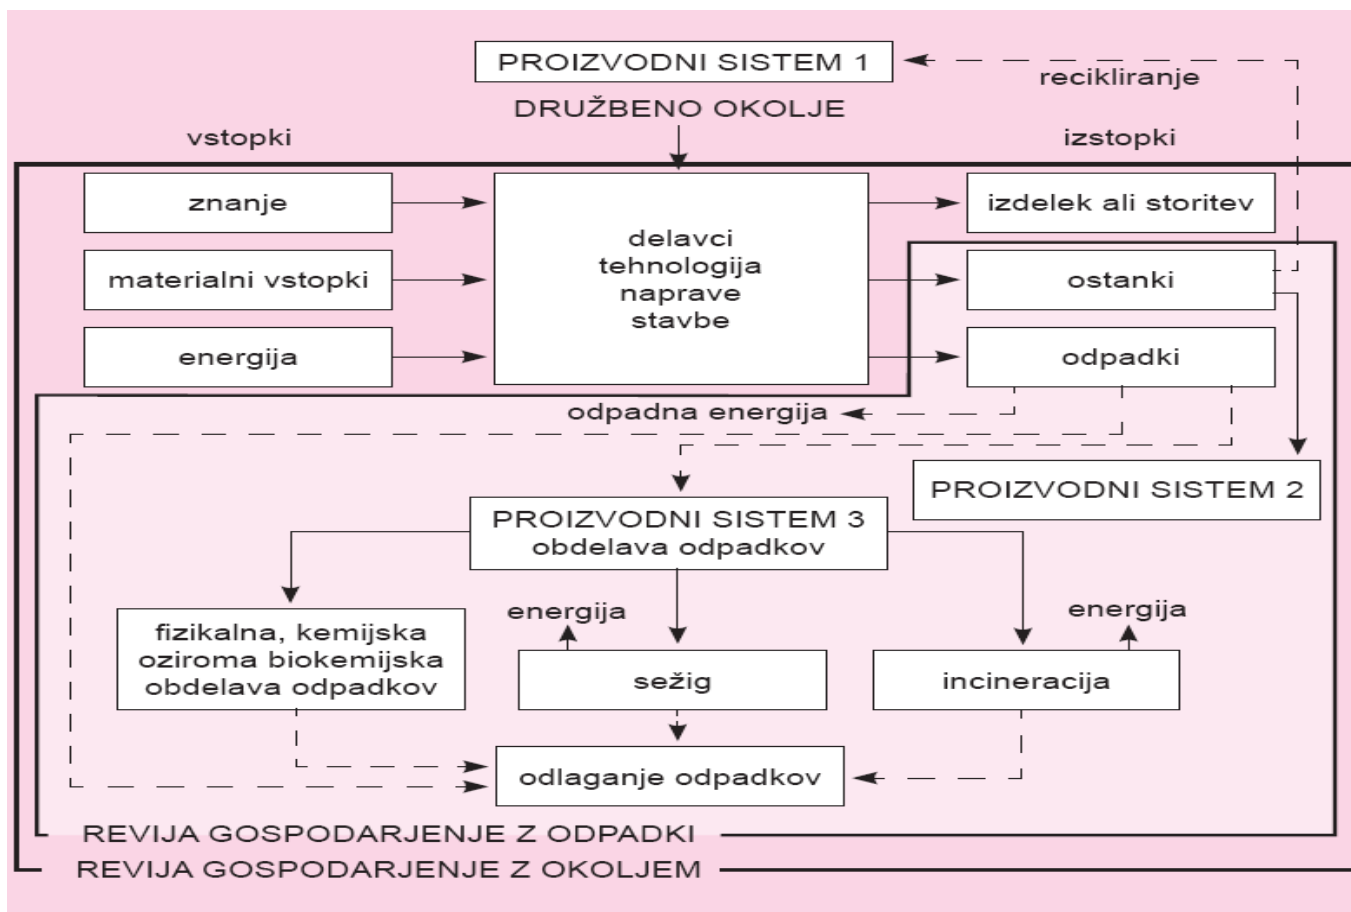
PROIZVODNI SISTEM 1

recikliranje

DRUŽBENO OKOLJE

vstopki

izstopki

znanje

materialni vstopki

energija

delavci
tehnologija
naprave
stavbe

izdelek ali storitev

ostanki

odpadki

odpadna energija

PROIZVODNI SISTEM 2

PROIZVODNI SISTEM 3
obdelava odpadkov

fizikalna, kemijska oziroma biokemijska obdelava odpadkov

energija

sežig

energija

incineracija

odlaganje odpadkov

REVIJA GOSPODARJENJE Z ODPADKI

REVIJA GOSPODARJENJE Z OKOLJEM